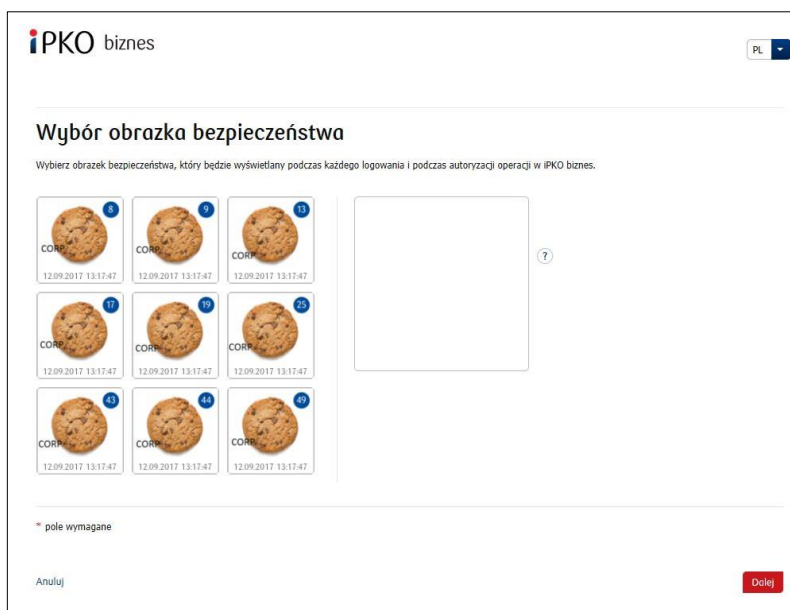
iPKO biznes

PL

Wybór obrazka bezpieczeństwa

Wybierz obrazek bezpieczeństwa, który będzie wyświetlany podczas każdego logowania i podczas autoryzacji operacji w iPKO biznes.

8
CORP
12.09.2017 13:17:47

9
CORP
12.09.2017 13:17:47

13
CORP
12.09.2017 13:17:47

17
CORP
12.09.2017 13:17:47

19
CORP
12.09.2017 13:17:47

25
CORP
12.09.2017 13:17:47

43
CORP
12.09.2017 13:17:47

44
CORP
12.09.2017 13:17:47

49
CORP
12.09.2017 13:17:47

?

* pole wymagane

Anuluj

Dalej